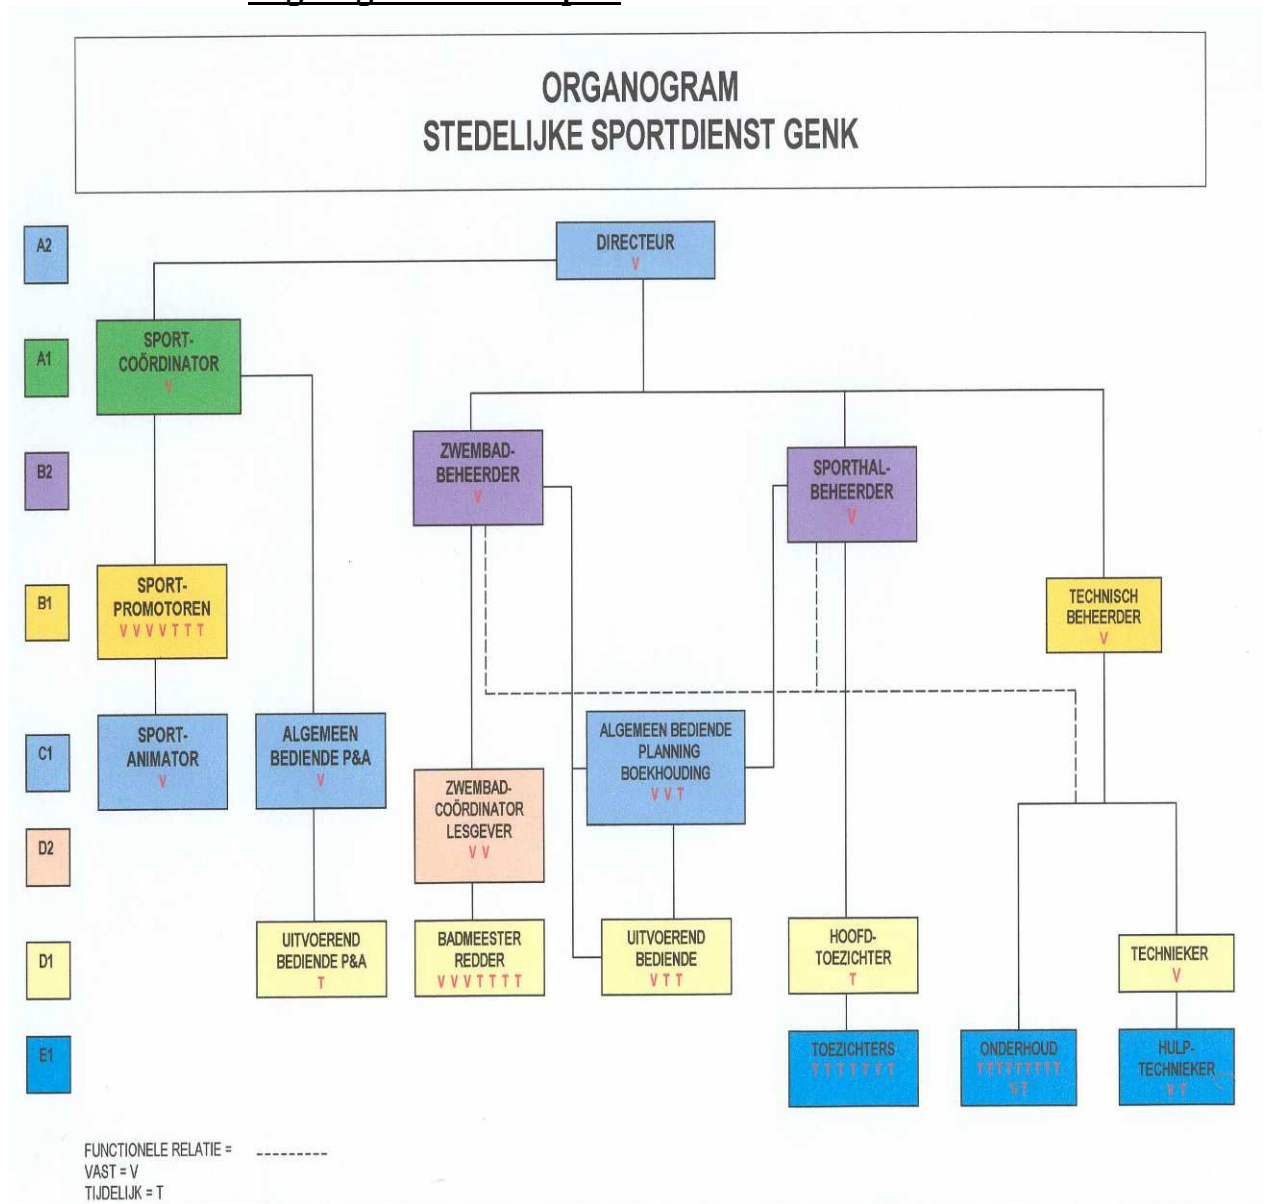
ORGANOGRAM
STEDELIJKE SPORTDIENST GENK

A2

A1

B2

B1

C1

D2

D1

E1

DIRECTEUR
V

SPORT-COÖRDINATOR
V

ZWEMBAD-BEHEERDER
V

SPORTHAL-BEHEERDER
V

SPORT-PROMOTOREN
V V V V T T T

TECHNISCH BEHEERDER
V

SPORT-ANIMATOR
V

ALGEMEEN BEDIENDE P&A
V

ALGEMEEN BEDIENDE PLANNING BOEKHOUDING
V V T

ZWEMBAD-COÖRDINATOR LESGEVER
V V

UITVOEREND BEDIENDE P&A
T

BADMEESTER REDDER
V V V T T T T

UITVOEREND BEDIENDE
V T T

HOOFD-TOEZICHTER
T

TECHNIEKER
V

TOEZICHTERS
T T T T T T T

ONDERHOUD
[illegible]
V T

HULP-TECHNIEKER
V T

FUNCTIONELE RELATIE = ---------
VAST = V
TIJDELIJK = T